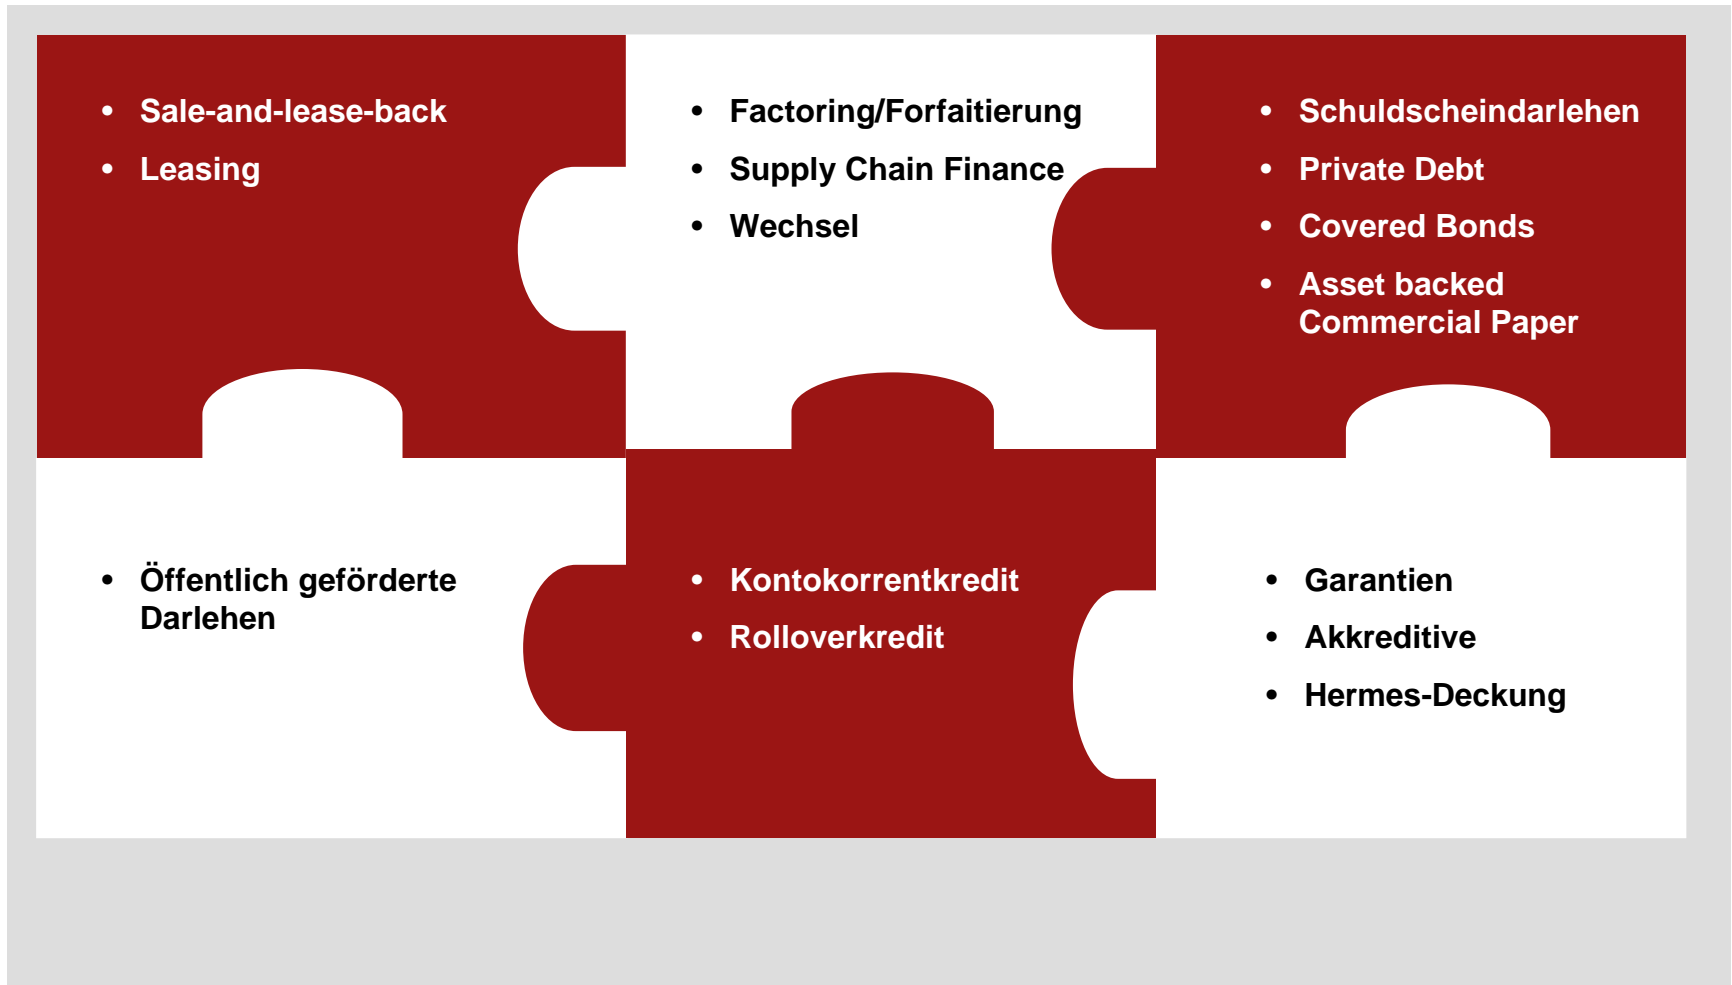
- Sale-and-lease-back
- Leasing

- Factoring/Forfaitierung
- Supply Chain Finance
- Wechsel

- Schuldscheindarlehen
- Private Debt
- Covered Bonds
- Asset backed Commercial Paper

- Öffentlich geförderte Darlehen

- Kontokorrentkredit
- Rolloverkredit

- Garantien
- Akkreditive
- Hermes-Deckung